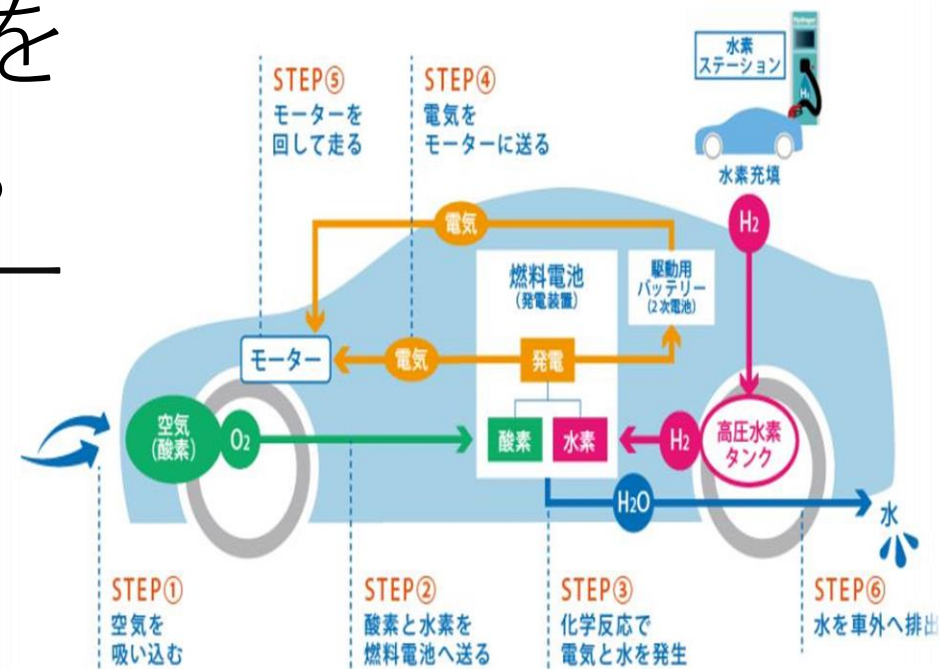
を

STEP⑤
モーターを
回して走る

STEP④
電気を
モーターに送る

水素
ステーション

$H_2$

水素充填

電気

$H_2$

燃料電池
(発電装置)

駆動用
バッテリー
(2次電池)

モーター

電気

発電

空気
(酸素)

$O_2$

酸素

水素

$H_2$

高圧水素
タンク

$H_2O$

水

STEP①
空気を
吸い込む

STEP②
酸素と水素を
燃料電池へ送る

STEP③
化学反応で
電気と水を発生

STEP⑥
水を車外へ排出